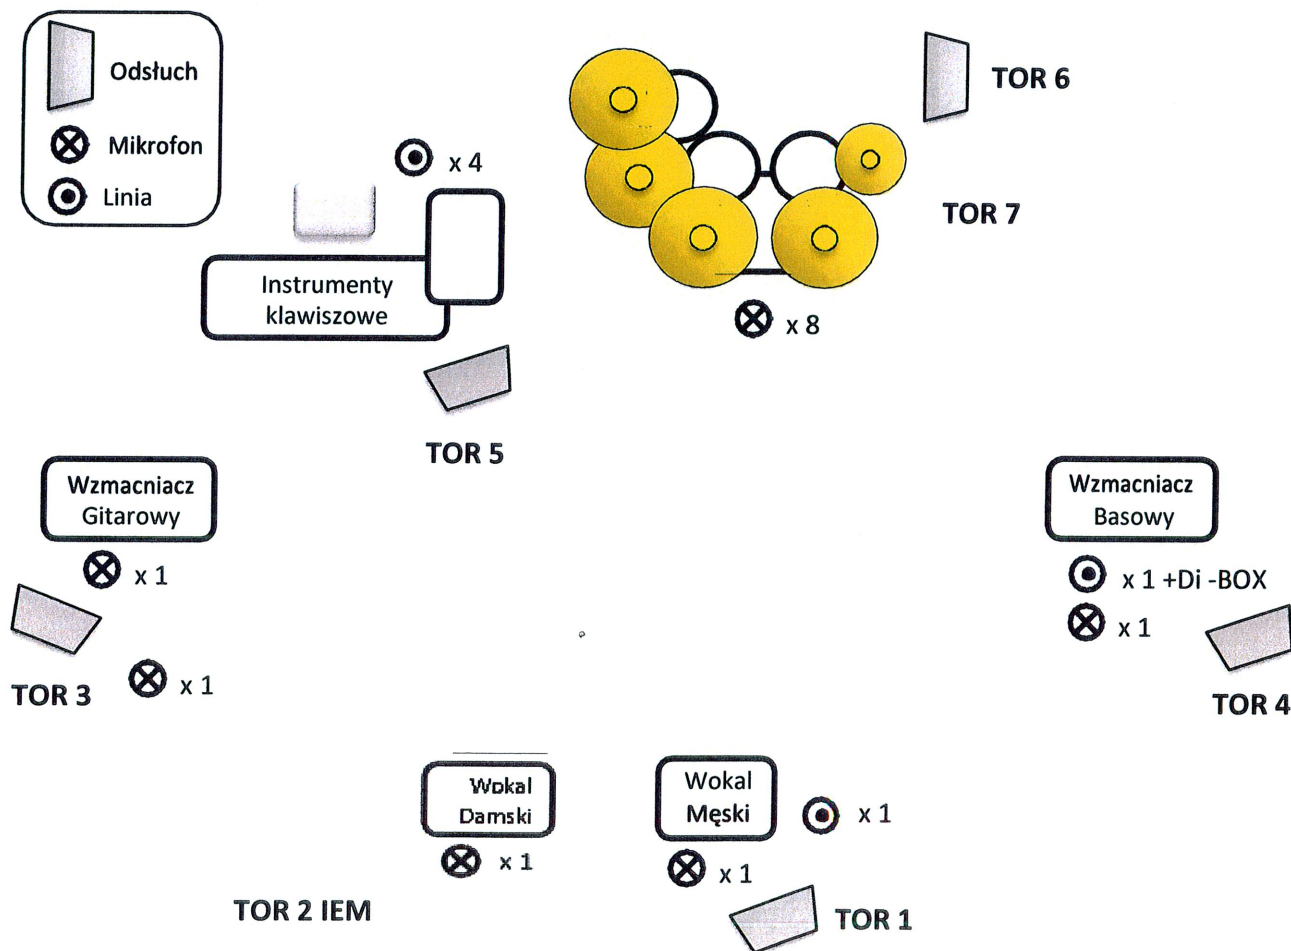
Odsłuch
Mikrofon
Linia

x 4

Instrumenty klawiszowe

TOR 5

TOR 6

TOR 7

x 8

Wzmacniacz Gitarowy

x 1

TOR 3

x 1

Wzmacniacz Basowy

x 1 +Di -BOX

x 1

TOR 4

Wokal Damski

x 1

Wokal Męski

x 1

x 1

TOR 2 IEM

TOR 1